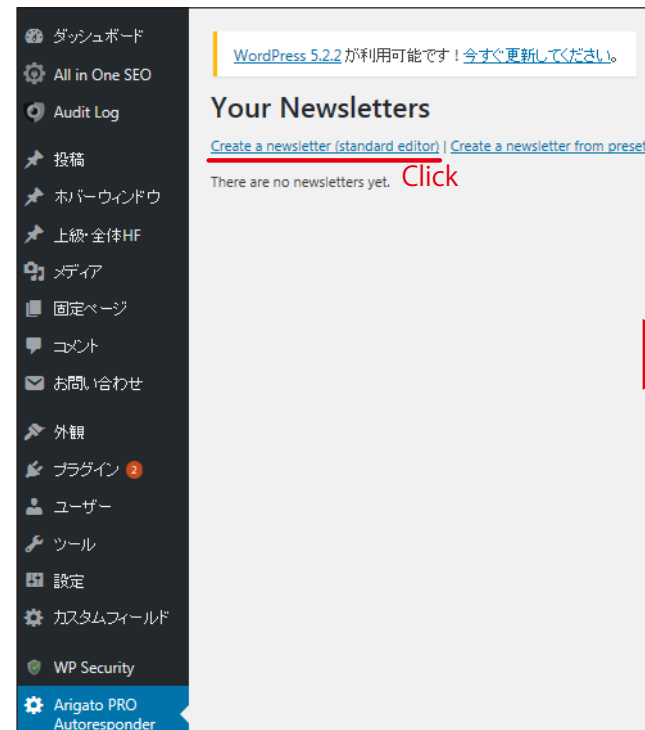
ダッシュボード
All in One SEO
Audit Log
投稿
ホバーウィンドウ
上級・全体HF
メディア
固定ページ
コメント
お問い合わせ
外観
プラグイン 2
ユーザー
ツール
設定
カスタムフィールド
WP Security
Arigato PRO Autoresponder

WordPress 5.2.2 が利用可能です ! 今すぐ更新してください。

Your Newsletters

Create a newsletter (standard editor) | Create a newsletter from preset

There are no newsletters yet. Click